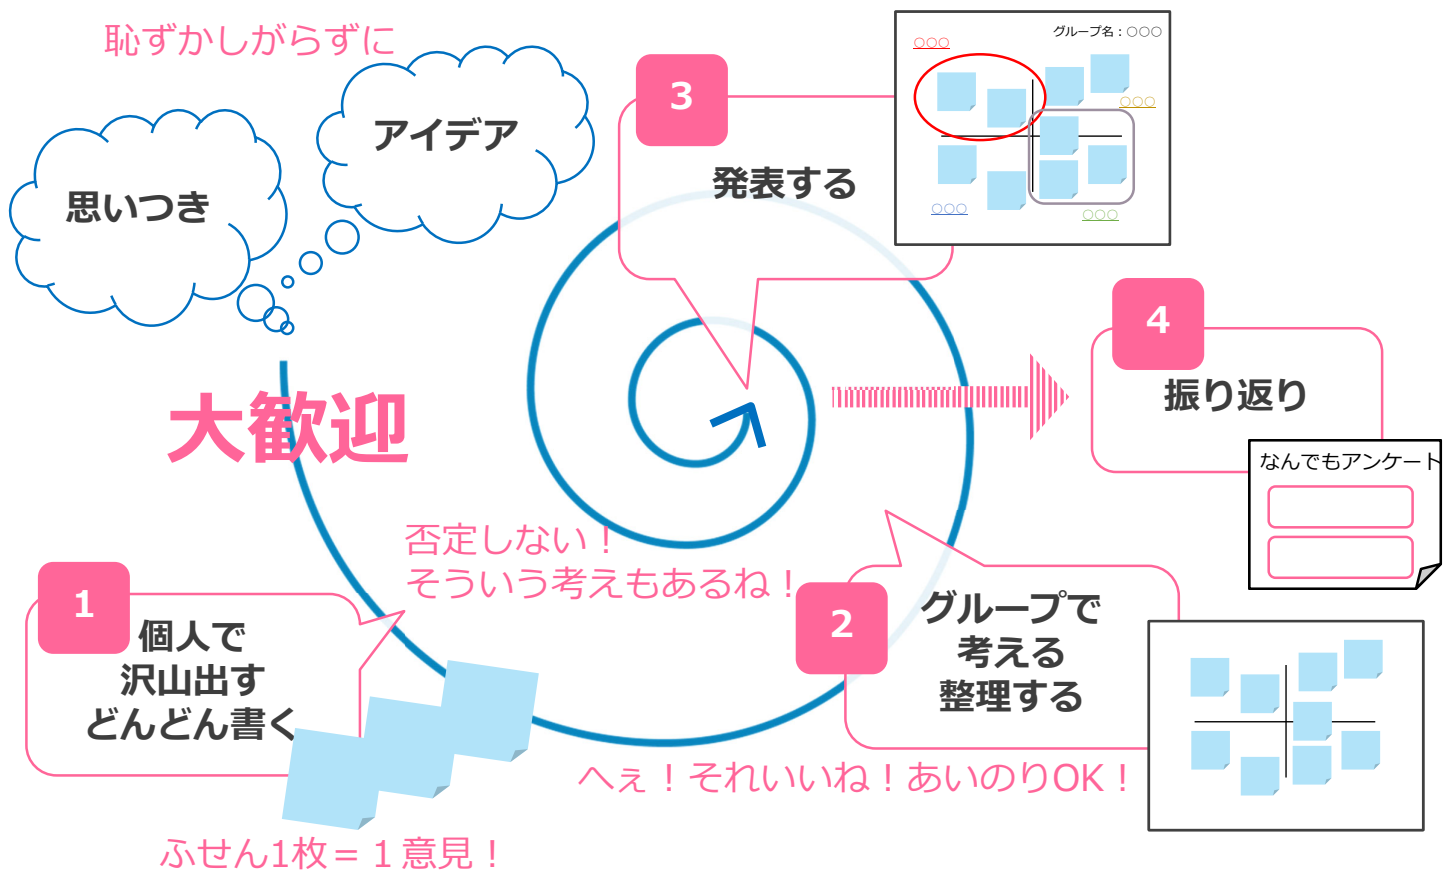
恥ずかしがらずに

思いつき

アイデア

大歓迎

3

発表する

グループ名：○○○

○○○

○○○

○○○

○○○

4

振り返り

なんでもアンケート

否定しない！
そういう考えもあるね！

1

個人で
沢山出す
どんどん書く

2

グループで
考える
整理する

へぇ！それいいね！あいのりOK！

ふせん1枚＝１意見！